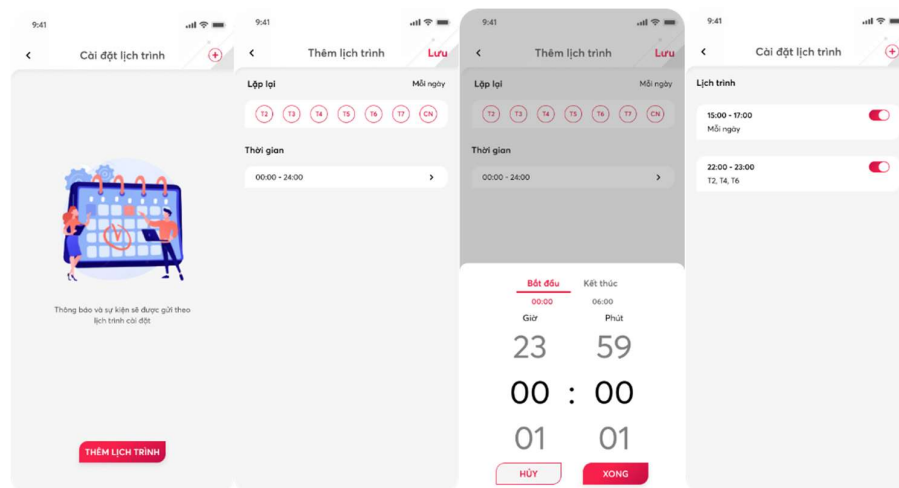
9:41

Cài đặt lịch trình

Thông báo và sự kiện sẽ được gửi theo lịch trình cài đặt

THÊM LỊCH TRÌNH

9:41

Thêm lịch trình

Lưu

Lặp lại

Mỗi ngày

T2 T3 T4 T5 T6 T7 CN

Thời gian

00:00 - 24:00

9:41

Thêm lịch trình

Lưu

Lặp lại

Mỗi ngày

T2 T3 T4 T5 T6 T7 CN

Thời gian

00:00 - 24:00

Bắt đầu

Kết thúc

00:00

06:00

Giờ

Phút

23

59

00 : 00

01

01

HỦY

XONG

9:41

Cài đặt lịch trình

Lịch trình

15:00 - 17:00

Mỗi ngày

22:00 - 23:00

T2, T4, T6